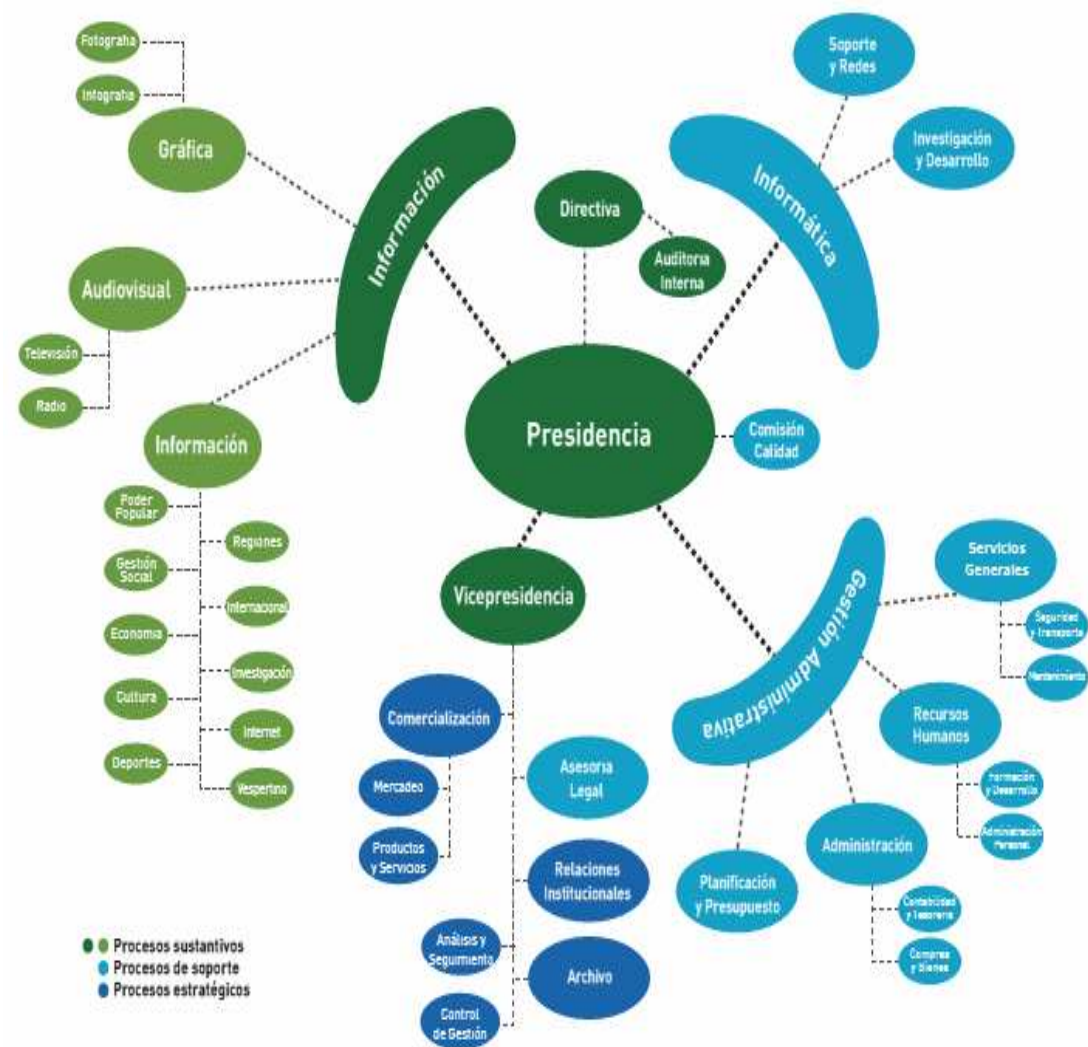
Fotografía
Infografía
Gráfica
Información
Audiovisual
Televisión
Radio
Información
Poder Popular
Gestión Social
Economía
Cultura
Deportes
Regiones
Internacional
Investigación
Internet
Vespertino
Directiva
Auditoria Interna
Presidencia
Soporte y Redes
Investigación y Desarrollo
Informática
Comisión Calidad
Vicepresidencia
Comercialización
Mercadeo
Productos y Servicios
Asesoria Legal
Relaciones Institucionales
Análisis y Seguimiento
Archivo
Control de Gestión
Gestión Administrativa
Servicios Generales
Seguridad y transporte
Mantenimiento
Recursos Humanos
Formación y Desarrollo
Administración Personal
Administración
Contabilidad y tesorería
Compras y Bienes
Planificación y Presupuesto

Procesos sustantivos
Procesos de soporte
Procesos estratégicos